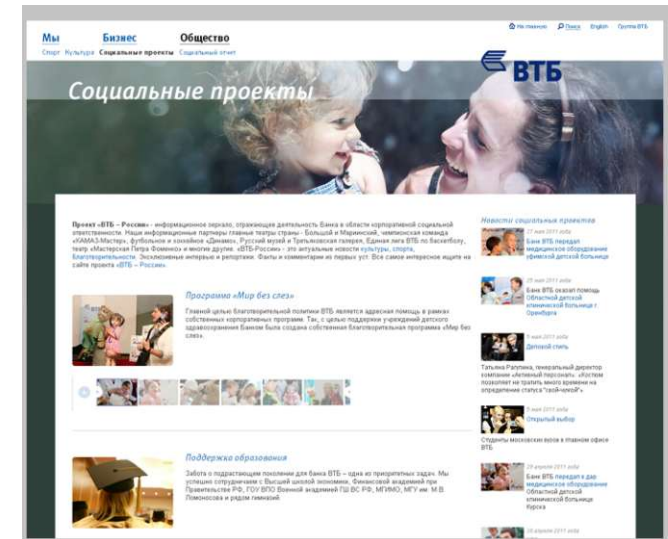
Мы Бизнес Общество

Спорт Культура Социальные проекты Социальный отчет

На главную Поиск English Группа ВТБ

ВТБ

Социальные проекты

Проект «ВТБ – Россия» - информационное зеркало, отражающее деятельность Банка в области корпоративной социальной ответственности. Наши информационные партнеры главные театры страны - Большой и Мариинский, чемпионская команда «КАМАЗ-Мастер», футбольное и хоккейное «Динамо», Русский музей и Третьяковская галерея, Единая лига ВТБ по баскетболу, театр «Мастерская Петра Фоменко» и многие другие. «ВТБ-Россия» - это актуальные новости культуры, спорта, благотворительности. Эксклюзивные интервью и репортажи. Факты и комментарии из первых уст. Все самое интересное ищите на сайте проекта «ВТБ – Россия»

Программа «Мир без слез»

Главной целью благотворительной политики ВТБ является адресная помощь в рамках собственных корпоративных программ. Так, с целью поддержки учреждений детского здравоохранения Банком была создана собственная благотворительная программа «Мир без слез».

Поддержка образования

Забота о подрастающем поколении для банка ВТБ – одна из приоритетных задач. Мы успешно сотрудничаем с Высшей школой экономики, Финансовой академией при Правительстве РФ, ГОУ ВПО Военной академией ГШ ВС РФ, МГИМО, МГУ им. М.В. Ломоносова и рядом гимназий.

Новости социальных проектов

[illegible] 2011 года
Банк ВТБ передал медицинское оборудование офисной детской больнице

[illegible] 2011 года
Банк ВТБ оказал помощь Областной детской клинической больнице г. Оренбурга

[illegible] 2011 года
Деловой стиль
Татьяна Рэпгина, генеральный директор компании «Активный персонал»: «Костюм позволяет не тратить много времени на определение статуса "свой-чужой"»

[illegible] 2011 года
Открытый выбор
Студенты московских вузов в главном офисе ВТБ

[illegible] 2011 года
Банк ВТБ передал в дар медицинское оборудование Областной детской больнице Курска

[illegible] 2011 года